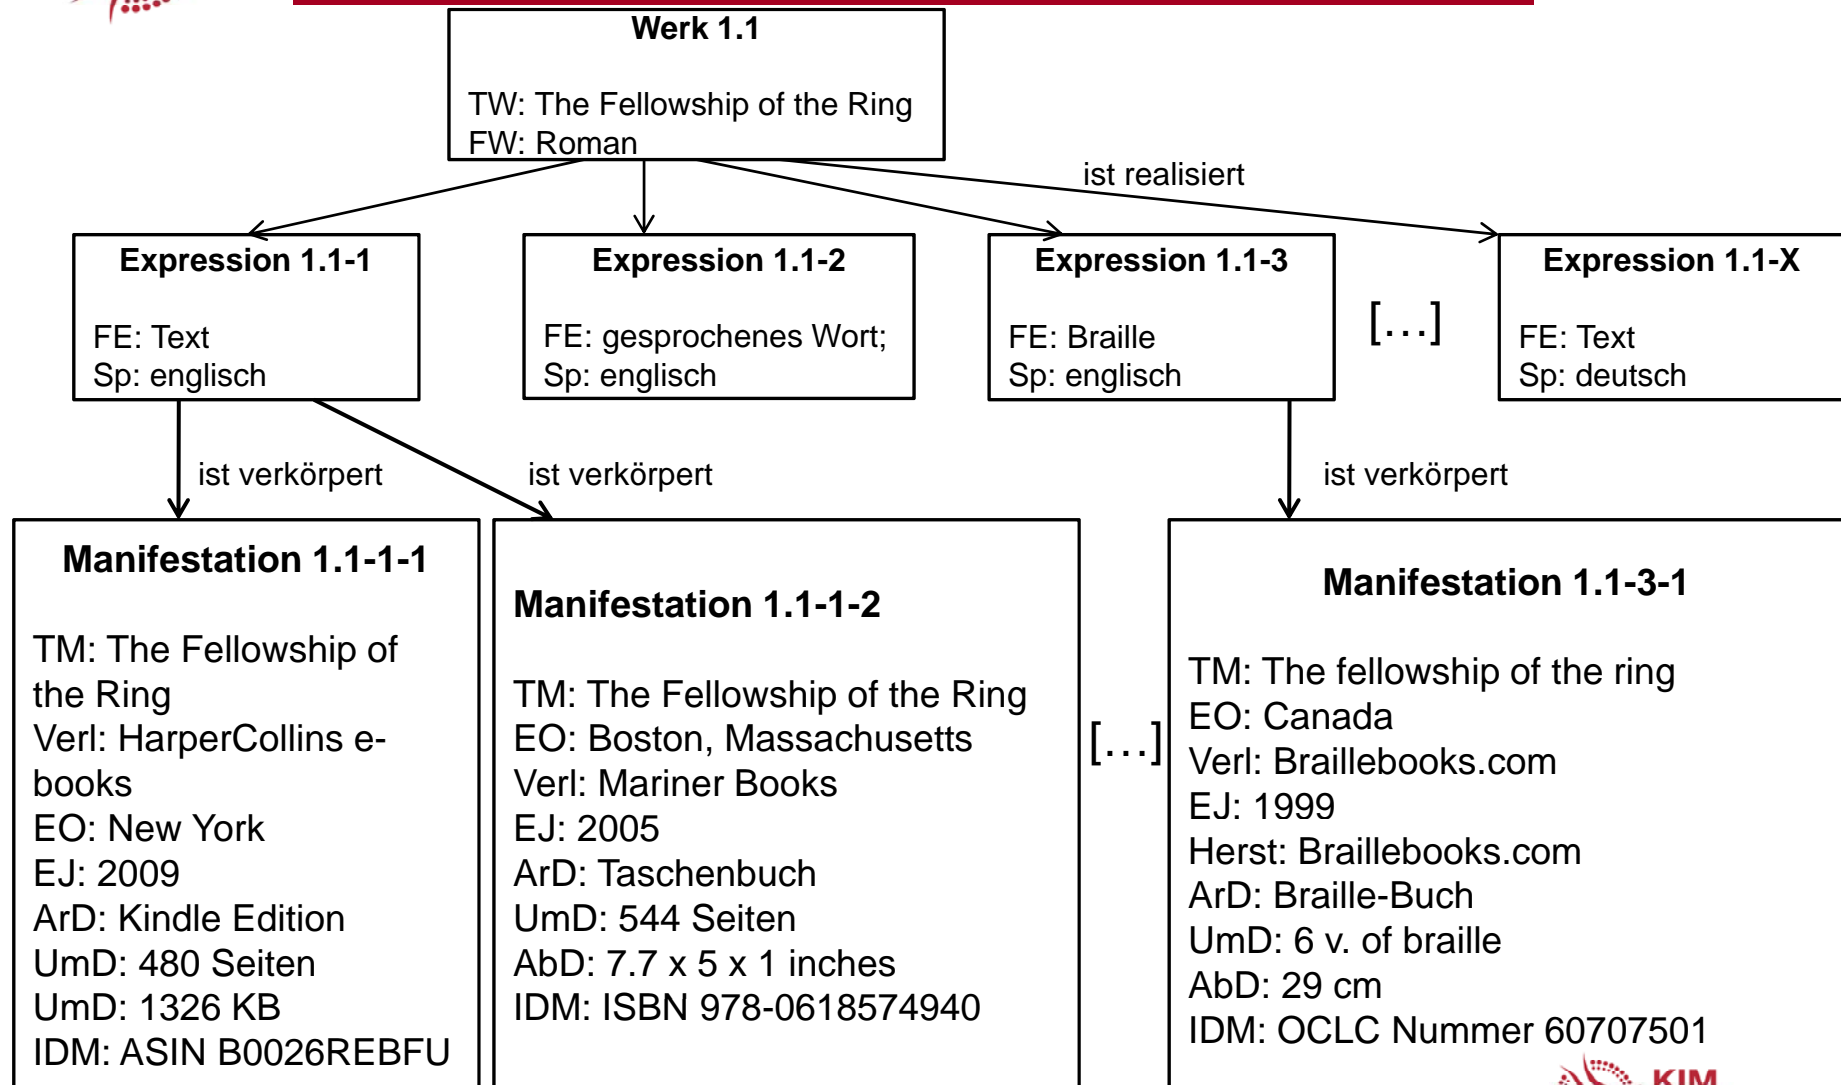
**Werk 1.1**

TW: The Fellowship of the Ring
FW: Roman

ist realisiert

**Expression 1.1-1**

FE: Text
Sp: englisch

**Expression 1.1-2**

FE: gesprochenes Wort;
Sp: englisch

**Expression 1.1-3**

FE: Braille
Sp: englisch

[…]

**Expression 1.1-X**

FE: Text
Sp: deutsch

ist verkörpert

ist verkörpert

ist verkörpert

**Manifestation 1.1-1-1**

TM: The Fellowship of the Ring
Verl: HarperCollins e-books
EO: New York
EJ: 2009
ArD: Kindle Edition
UmD: 480 Seiten
UmD: 1326 KB
IDM: ASIN B0026REBFU

**Manifestation 1.1-1-2**

TM: The Fellowship of the Ring
EO: Boston, Massachusetts
Verl: Mariner Books
EJ: 2005
ArD: Taschenbuch
UmD: 544 Seiten
AbD: 7.7 x 5 x 1 inches
IDM: ISBN 978-0618574940

[…]

**Manifestation 1.1-3-1**

TM: The fellowship of the ring
EO: Canada
Verl: Braillebooks.com
EJ: 1999
Herst: Braillebooks.com
ArD: Braille-Buch
UmD: 6 v. of braille
AbD: 29 cm
IDM: OCLC Nummer 60707501

KIM